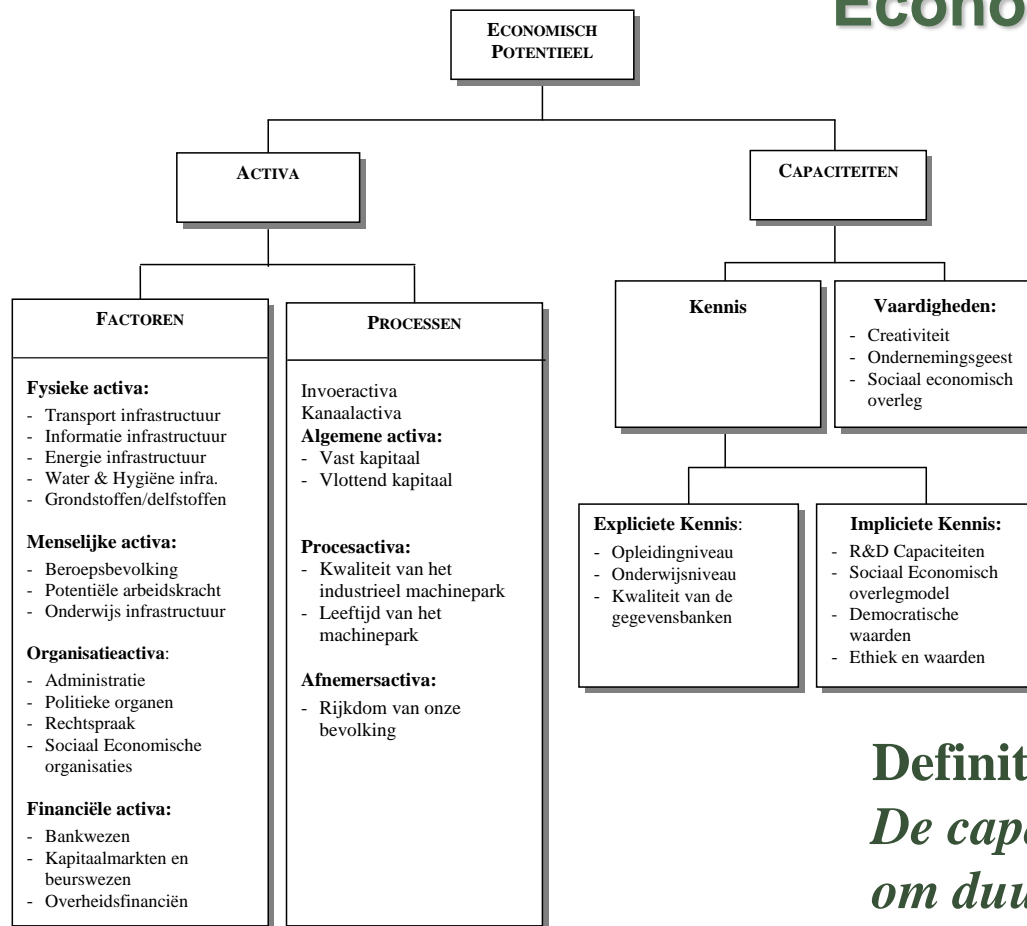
Econo

ECONOMISCH POTENTIEEL

ACTIVA

CAPACITEITEN

FACTOREN

Fysieke activa:
- Transport infrastructuur
- Informatie infrastructuur
- Energie infrastructuur
- Water & Hygiëne infra.
- Grondstoffen/delfstoffen

Menselijke activa:
- Beroepsbevolking
- Potentiële arbeidskracht
- Onderwijs infrastructuur

Organisatieactiva:
- Administratie
- Politieke organen
- Rechtspraak
- Sociaal Economische organisaties

Financiële activa:
- Bankwezen
- Kapitaalmarkten en beurswezen
- Overheidsfinanciën

PROCESSEN

Invoeractiva
Kanaalactiva
Algemene activa:
- Vast kapitaal
- Vlottend kapitaal

Procesactiva:
- Kwaliteit van het industrieel machinepark
- Leeftijd van het machinepark

Afnemersactiva:
- Rijkdom van onze bevolking

Kennis

Vaardigheden:
- Creativiteit
- Ondernemingsgeest
- Sociaal economisch overleg

Expliciete Kennis:
- Opleidingniveau
- Onderwijsniveau
- Kwaliteit van de gegevensbanken

Impliciete Kennis:
- R&D Capaciteiten
- Sociaal Economisch overlegmodel
- Democratische waarden
- Ethiek en waarden

Definit
De capa
om duu